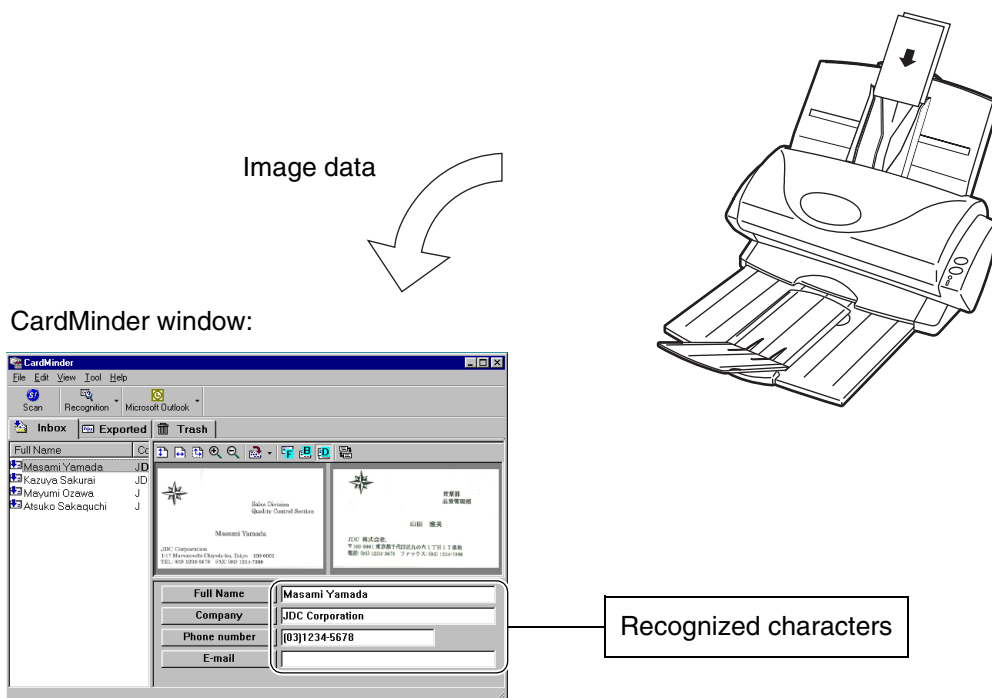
Image data

CardMinder window:

CardMinder

File Edit View Tool Help

Scan Recognition Microsoft Outlook

Inbox Exported Trash

Full Name Co

Masami Yamada JD

Kazuya Sakurai JD

Mayumi Ozawa J

Atsuko Sakaguchi J

Sales Division
Quality Control Section

Masami Yamada

JDC Corporation
1-17 Marunouchi Chiyoda-ku, Tokyo 100-0001
TEL: (03) 1234-5678 FAX: (03) 1234-7890

営業部
品質管理課

山田 雅美

JDC 株式会社
〒100-0001 東京都千代田区丸の内1丁目17番地
電話: (03) 1234-5678 ファックス: (03) 1234-7890

Full Name | Masami Yamada

Company | JDC Corporation

Phone number | (03)1234-5678

E-mail |

Recognized characters